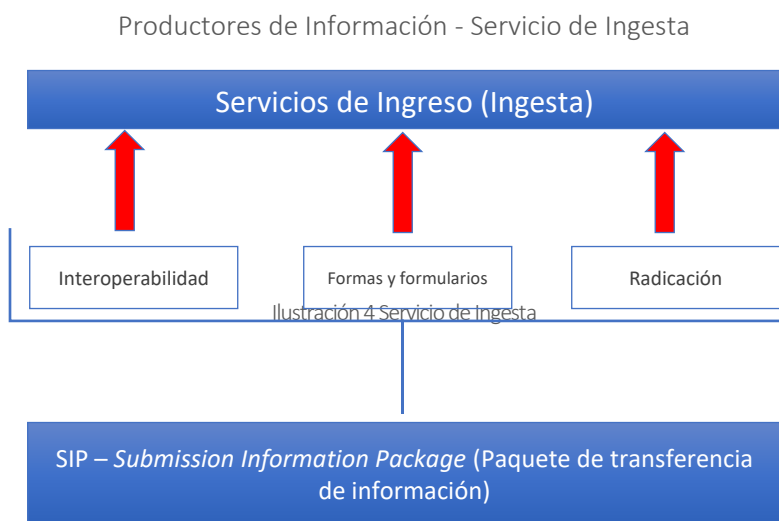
Productores de Información - Servicio de Ingesta

Servicios de Ingreso (Ingesta)

Interoperabilidad

Formas y formularios

Radicación

Ilustración 4 Servicio de Ingesta

SIP – *Submission Information Package* (Paquete de transferencia de información)